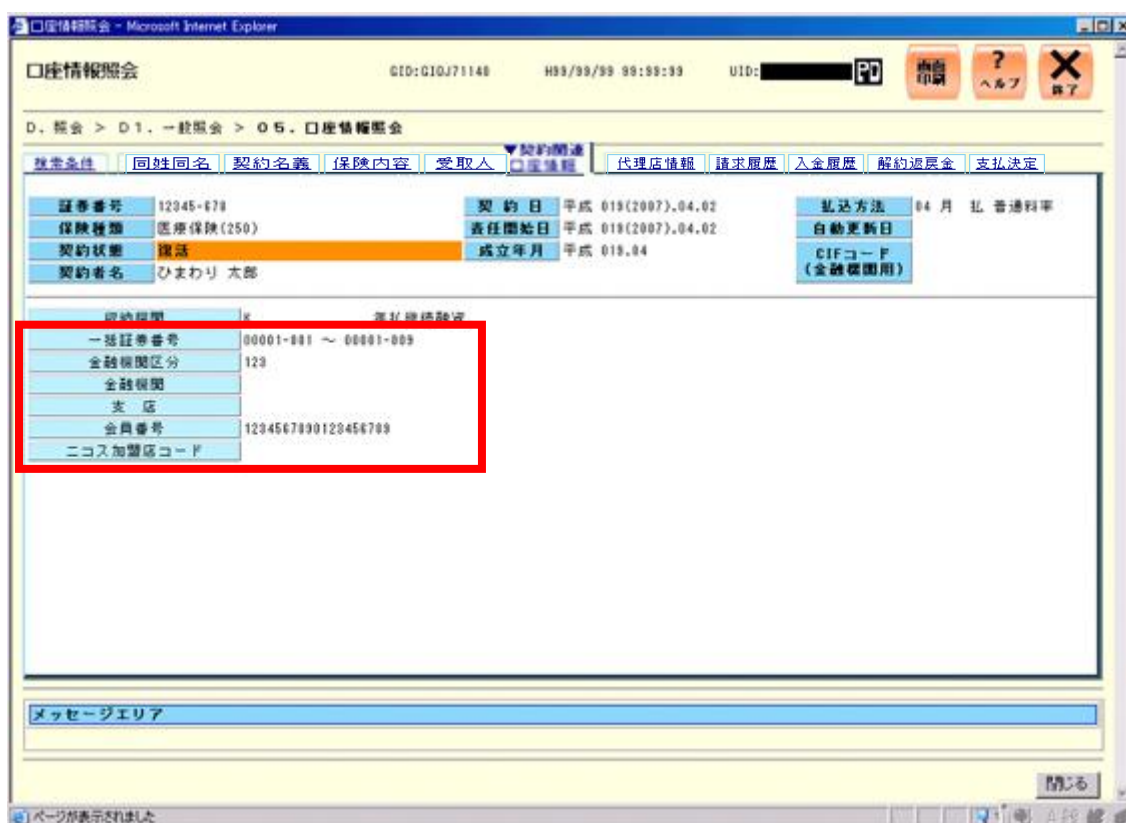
口座情報照会 - Microsoft Internet Explorer

口座情報照会

GID:GIOJ71140

H99/99/99 99:99:99

UID:

PD

画面印刷

? ヘルプ

終了

D. 照会 > D1. 一般照会 > 05. 口座情報照会

検索条件 | 同姓同名 | 契約名義 | 保険内容 | 受取人 | ▼契約関連 口座情報 | 代理店情報 | 請求履歴 | 入金履歴 | 解約返戻金 | 支払決定

| 証券番号 | 12345-678 | 契約日 | 平成 019(2007).04.02 | 払込方法 | 04 月 払 普通料率 |
|---|---|---|---|---|---|
| 保険種類 | 医療保険(250) | 責任開始日 | 平成 019(2007).04.02 | 自動更新日 | |
| 契約状態 | 復活 | 成立年月 | 平成 019.04 | CIFコード (金融機関用) | |
| 契約者名 | ひまわり 太郎 | | | | |

収納機関 | K | 差払継続融資

| 一括証券番号 | 00001-001 ～ 00001-009 |
|---|---|
| 金融機関区分 | 123 |
| 金融機関 | |
| 支店 | |
| 会員番号 | 1234567890123456789 |
| ニコス加盟店コード | |

メッセージエリア

閉じる

ページが表示されました